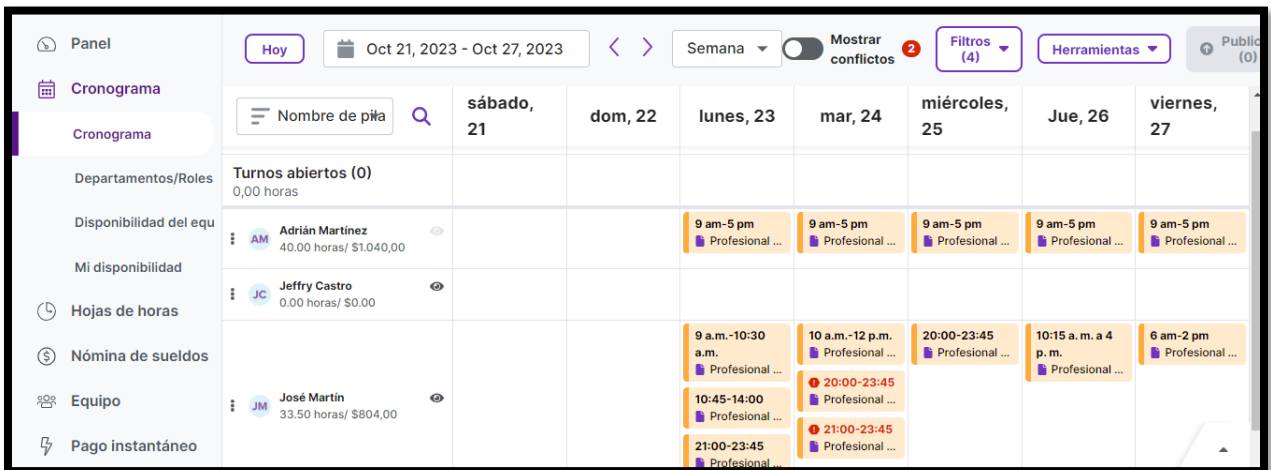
Panel

Cronograma

Cronograma

Departamentos/Roles

Disponibilidad del equ

Mi disponibilidad

Hojas de horas

Nómina de sueldos

Equipo

Pago instantáneo

Hoy

Oct 21, 2023 - Oct 27, 2023

Semana

Mostrar conflictos 2

Filtros (4)

Herramientas

Public (0)

Nombre de pila

| | sábado, 21 | dom, 22 | lunes, 23 | mar, 24 | miércoles, 25 | Jue, 26 | viernes, 27 |
|---|---|---|---|---|---|---|---|
| Turnos abiertos (0) 0,00 horas | | | | | | | |
| AM Adrián Martínez 40.00 horas/ $1.040,00 | | | 9 am-5 pm Profesional ... | 9 am-5 pm Profesional ... | 9 am-5 pm Profesional ... | 9 am-5 pm Profesional ... | 9 am-5 pm Profesional ... |
| JC Jeffry Castro 0.00 horas/ $0.00 | | | | | | | |
| JM José Martín 33.50 horas/ $804,00 | | | 9 a.m.-10:30 a.m. Profesional ... 10:45-14:00 Profesional ... 21:00-23:45 Profesional ... | 10 a.m.-12 p.m. Profesional ... 20:00-23:45 Profesional ... 21:00-23:45 Profesional ... | 20:00-23:45 Profesional ... | 10:15 a. m. a 4 p. m. Profesional ... | 6 am-2 pm Profesional ... |